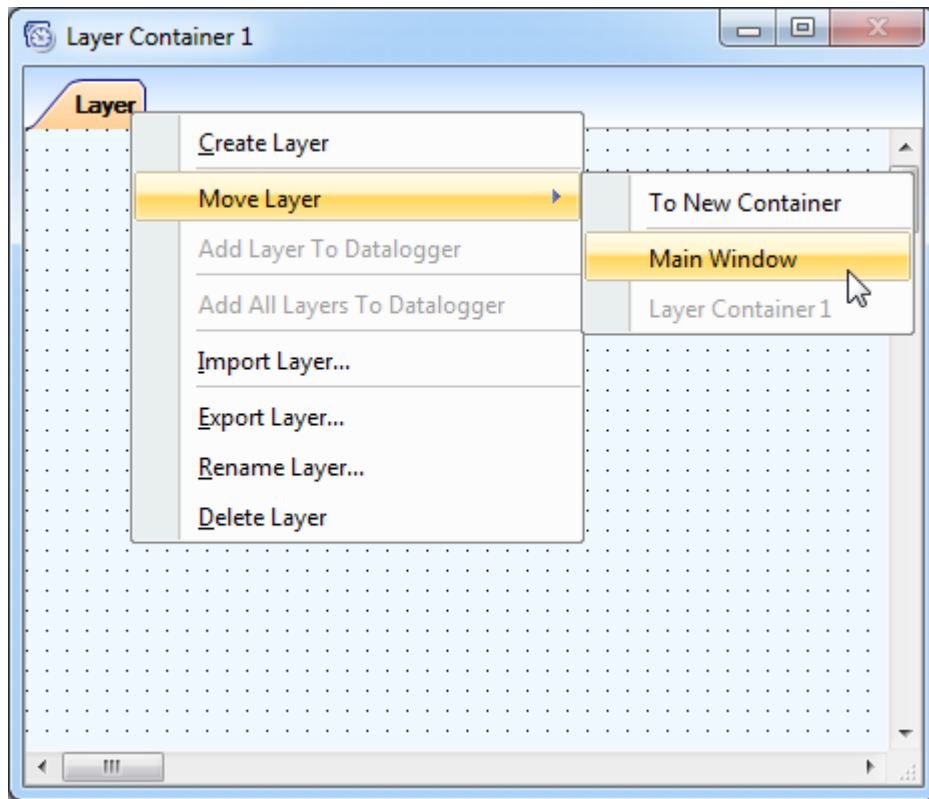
Layer Container 1

Layer

Create Layer
Move Layer
Add Layer To Datalogger
Add All Layers To Datalogger
Import Layer...
Export Layer...
Rename Layer...
Delete Layer

To New Container
Main Window
Layer Container 1